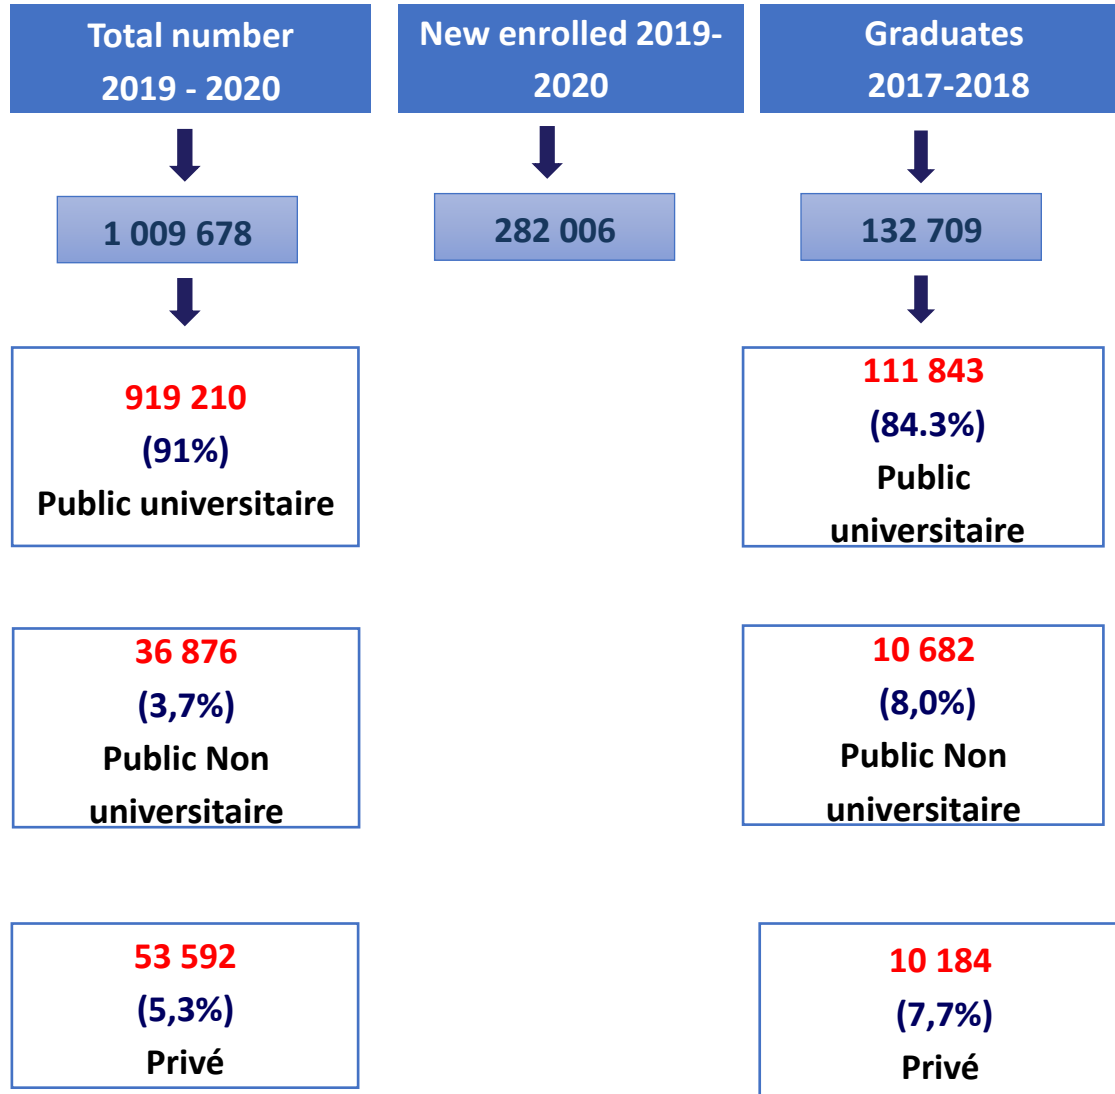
Total number 2019 - 2020

New enrolled 2019-2020

Graduates 2017-2018

1 009 678

282 006

132 709

919 210
(91%)
Public universitaire

111 843
(84.3%)
Public universitaire

36 876
(3,7%)
Public Non universitaire

10 682
(8,0%)
Public Non universitaire

53 592
(5,3%)
Privé

10 184
(7,7%)
Privé